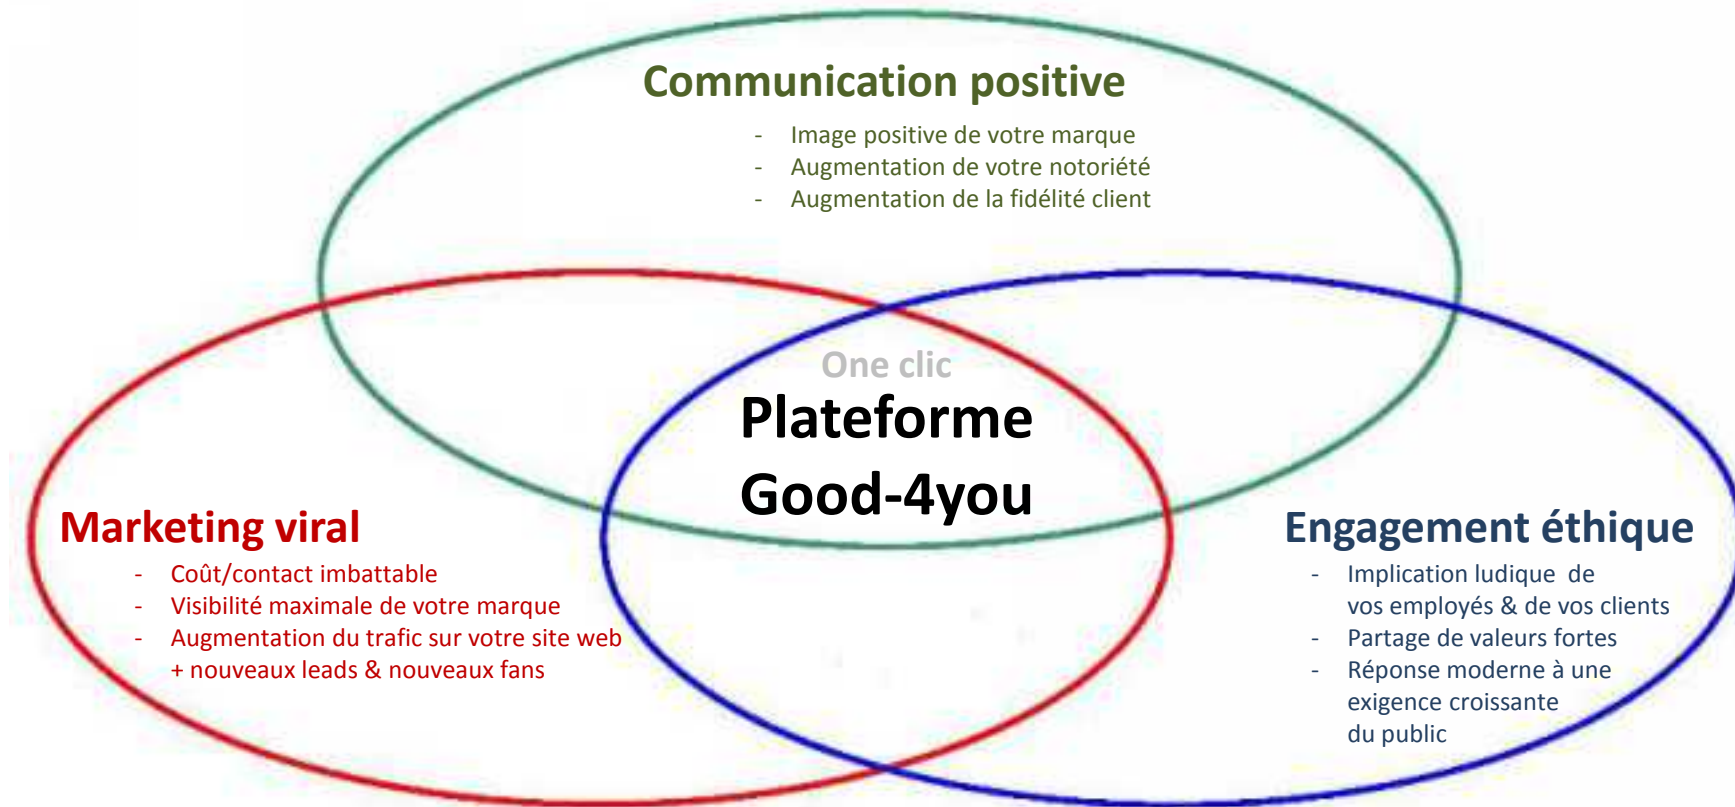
Communication positive

- Image positive de votre marque
- Augmentation de votre notoriété
- Augmentation de la fidélité client

One clic

Plateforme Good-4you

Marketing viral

- Coût/contact imbattable
- Visibilité maximale de votre marque
- Augmentation du trafic sur votre site web + nouveaux leads & nouveaux fans

Engagement éthique

- Implication ludique de vos employés & de vos clients
- Partage de valeurs fortes
- Réponse moderne à une exigence croissante du public